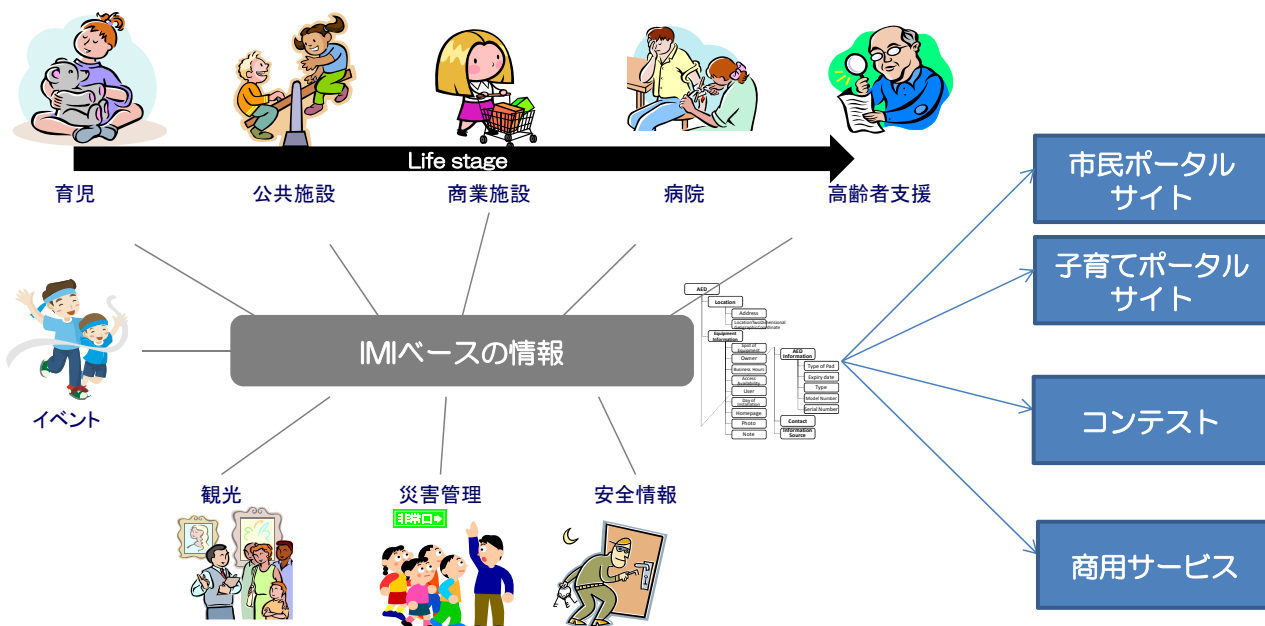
Life stage

育児

公共施設

商業施設

病院

高齢者支援

市民ポータルサイト

子育てポータルサイト

イベント

IMIベースの情報

AED
Location
Address
Location(Two Dimensional Geographic Coordinate)
Equipment Information
Spot of Equipment
Owner
Business Hours
Access Availability
User
Day of Installation
Homepage
Photo
Note
AED Information
Type of Pad
Expiry date
Type
Model Number
Serial Number
Contact
Information Source

コンテスト

観光

災害管理

安全情報

非常口

商用サービス